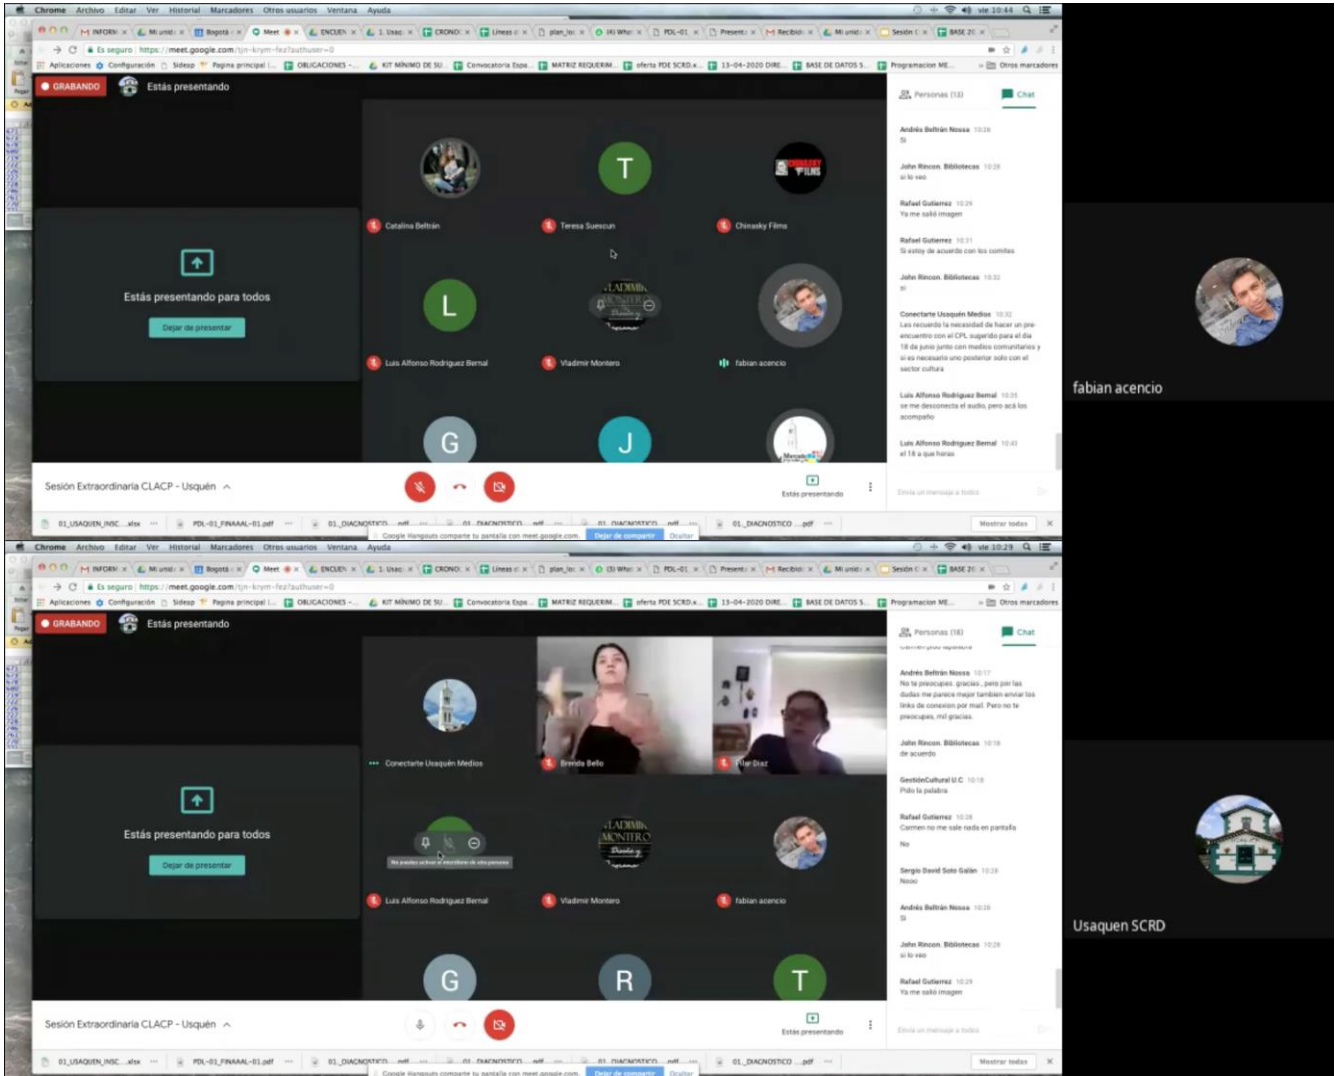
Chrome Archivo Editar Ver Historial Marcadores Otros usuarios Ventana Ayuda

vie 10:44

Es seguro https://meet.google.com/tjn-krym-fez?authuser=0

Aplicaciones Configuración Sidesp Pagina principal OBLIGACIONES KIT MÍNIMO DE SU... Convocatoria Espe... MATRIZ REQUERIM... oferta PDE SCRD... 13-04-2020 DIRE... BASE DE DATOS S... Programacion ME... Otros marcadores

GRABANDO Estás presentando

Estás presentando para todos

Dejar de presentar

Catalina Beltrán Teresa Suescun Chinasky Films

Luis Alfonso Rodriguez Bernal Vladimir Montero fabian acencio

Personas (13) Chat

Andrés Beltrán Nossa 10:28
Si

John Rincon. Bibliotecas 10:28
si lo veo

Rafael Gutierrez 10:29
Ya me salió imagen

Rafael Gutierrez 10:31
Si estoy de acuerdo con los comites

John Rincon. Bibliotecas 10:32
si

Conectarte Usaquén Medios 10:32
Les recuerdo la necesidad de hacer un pre-encuentro con el CPL sugerido para el dia 18 de junio junto con medios comunitarios y si es necesario uno posterior solo con el sector cultura

Luis Alfonso Rodriguez Bernal 10:35
se me desconecta el audio, pero acá los acompaño

Luis Alfonso Rodriguez Bernal 10:41
el 18 a que horas

Envía un mensaje a todos

Sesión Extraordinaria CLACP - Usquén

Estás presentando

01_USAQUEN_INSC....xlsx PDL-01_FINAAAL-01.pdf 01_DIAGNOSTICO....pdf 01_DIAGNOSTICO....pdf 01_DIAGNOSTICO....pdf 01_DIAGNOSTICO ....pdf Mostrar todas

Google Hangouts comparte tu pantalla con meet.google.com. Dejar de compartir Ocultar

fabian acencio

Chrome Archivo Editar Ver Historial Marcadores Otros usuarios Ventana Ayuda

vie 10:29

GRABANDO Estás presentando

Estás presentando para todos

Dejar de presentar

Conectarte Usaquén Medios Brenda Bello Pilar Diaz

No puedes activar el micrófono de otra persona

Luis Alfonso Rodriguez Bernal Vladimir Montero fabian acencio

Personas (18) Chat

Andrés Beltrán Nossa 10:17
No te preocupes, gracias , pero por las dudas me parece mejor tambien enviar los links de conexion por mail. Pero no te preocupes, mil gracias.

John Rincon. Bibliotecas 10:18
de acuerdo

GestiónCultural U.C 10:18
Pido la palabra

Rafael Gutierrez 10:28
Carmen no me sale nada en pantalla

No

Sergio David Soto Galán 10:28
Nooo

Andrés Beltrán Nossa 10:28
Si

John Rincon. Bibliotecas 10:28
si lo veo

Rafael Gutierrez 10:29
Ya me salió imagen

Envía un mensaje a todos

Sesión Extraordinaria CLACP - Usquén

Estás presentando

01_USAQUEN_INSC....xlsx PDL-01_FINAAAL-01.pdf 01_DIAGNOSTICO....pdf 01_DIAGNOSTICO....pdf 01_DIAGNOSTICO....pdf 01_DIAGNOSTICO ....pdf Mostrar todas

Google Hangouts comparte tu pantalla con meet.google.com. Dejar de compartir Ocultar

Usaquen SCRD